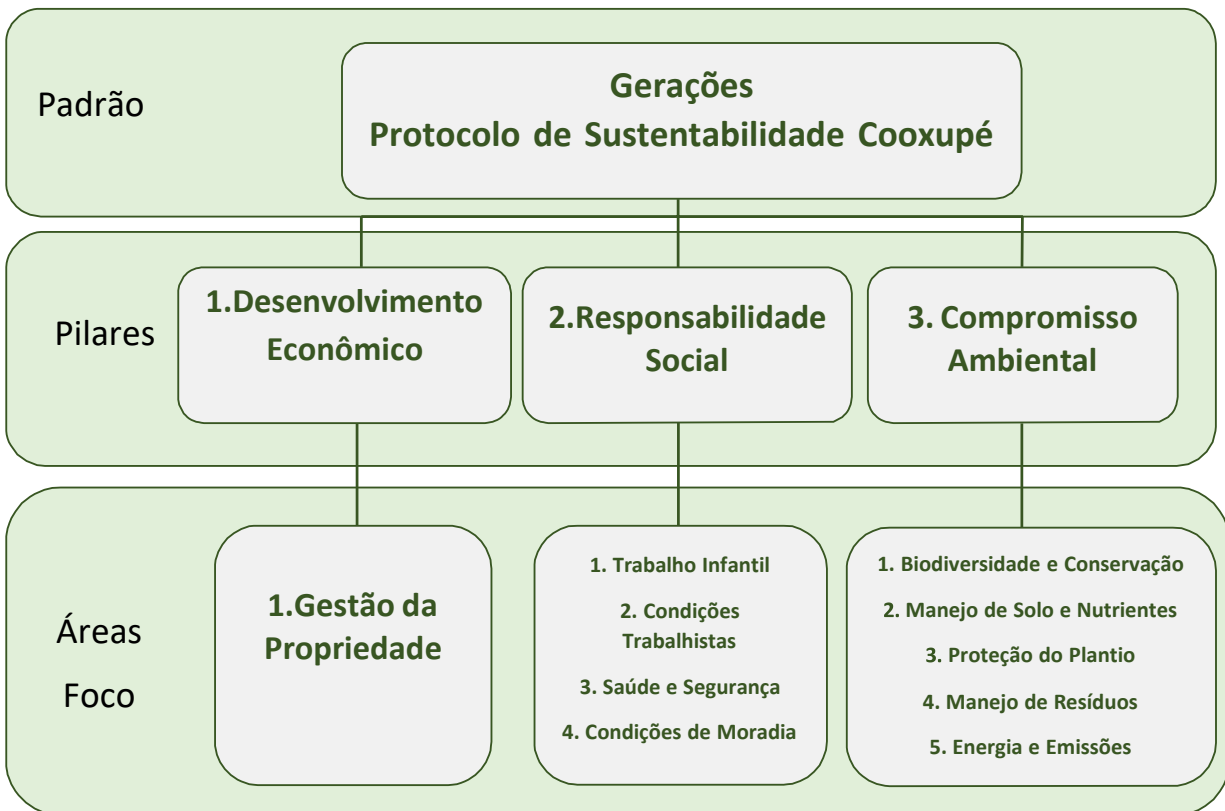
Padrão

Gerações
Protocolo de Sustentabilidade Cooxupé

Pilares

1.Desenvolvimento Econômico

2.Responsabilidade Social

3. Compromisso Ambiental

Áreas Foco

1.Gestão da Propriedade

1. Trabalho Infantil
2. Condições Trabalhistas
3. Saúde e Segurança
4. Condições de Moradia

1. Biodiversidade e Conservação
2. Manejo de Solo e Nutrientes
3. Proteção do Plantio
4. Manejo de Resíduos
5. Energia e Emissões